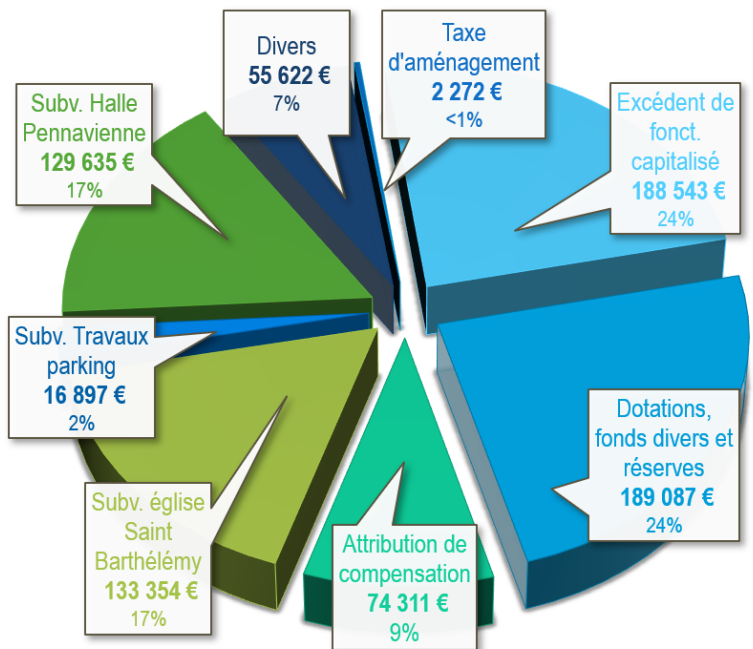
Divers
55 622 €
7%

Taxe d'aménagement
2 272 €
<1%

Excédent de fonct. capitalisé
188 543 €
24%

Dotations, fonds divers et réserves
189 087 €
24%

Attribution de compensation
74 311 €
9%

Subv. église Saint Barthélémy
133 354 €
17%

Subv. Travaux parking
16 897 €
2%

Subv. Halle Pennavienne
129 635 €
17%